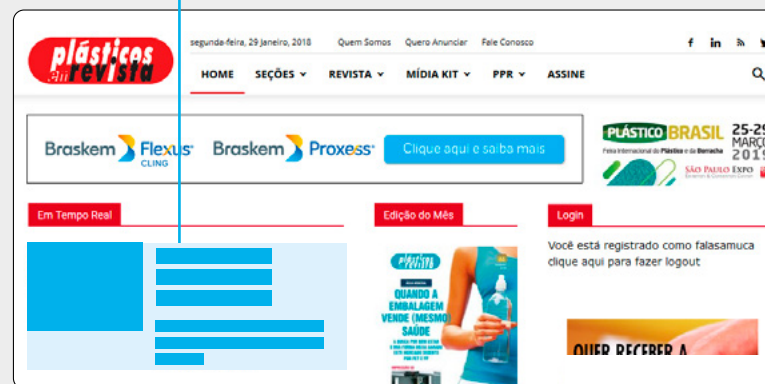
plásticos em revista

segunda-feira, 29 Janeiro, 2018 Quem Somos Quero Anunciar Fale Conosco

HOME SEÇÕES REVISTA MÍDIA KIT PPR ASSINE

Braskem Flexus CLING Braskem Proxess Clique aqui e saiba mais

PLÁSTICO BRASIL 25-29 MARÇO 2019
Feira Internacional do Plástico e da Borracha
SÃO PAULO EXPO

Em Tempo Real

Edição do Mês

plásticos em revista
QUANDO A EMBALAGEM VENDE (MESMO) SAÚDE

Login

Você está registrado como falasamuca clique aqui para fazer logout

QUER RECEBER A